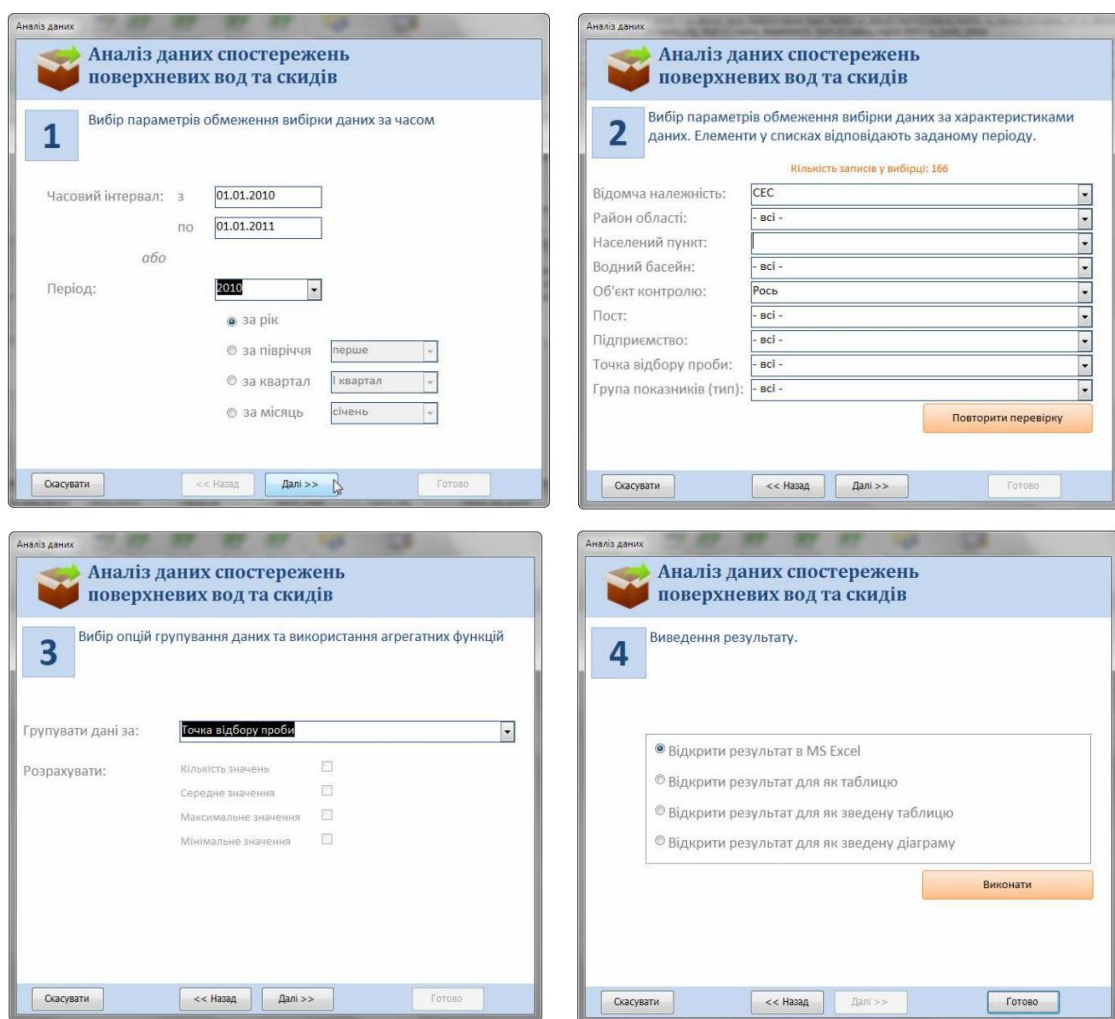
Аналіз даних

Аналіз даних спостережень поверхневих вод та скидів

1

Вибір параметрів обмеження вибірки даних за часом

Часовий інтервал: з 01.01.2010

по 01.01.2011

або

Період: 2010

за рік

за півріччя перше

за квартал I квартал

за місяць січень

Скасувати

<< Назад

Далі >>

Готово

Аналіз даних

Аналіз даних спостережень поверхневих вод та скидів

2

Вибір параметрів обмеження вибірки даних за характеристиками даних. Елементи у списках відповідають заданому періоду.

Кількість записів у вибірці: 166

| | |
|---|---|
| Відомча належність: | СЕС |
| Район області: | - всі - |
| Населений пункт: | |
| Водний басейн: | - всі - |
| Об'єкт контролю: | Рось |
| Пост: | - всі - |
| Підприємство: | - всі - |
| Точка відбору проби: | - всі - |
| Група показників (тип): | - всі - |

Повторити перевірку

Скасувати

<< Назад

Далі >>

Готово

Аналіз даних

Аналіз даних спостережень поверхневих вод та скидів

3

Вибір опцій групування даних та використання агрегатних функцій

Групувати дані за: Точка відбору проби

Розрахувати: Кількість значень

Середне значення

Максимальне значення

Мінімальне значення

Скасувати

<< Назад

Далі >>

Готово

Аналіз даних

Аналіз даних спостережень поверхневих вод та скидів

4

Виведення результату.

Відкрити результат в MS Excel

Відкрити результат для як таблицю

Відкрити результат для як зведену таблицю

Відкрити результат для як зведену діаграму

Виконати

Скасувати

<< Назад

Далі >>

Готово